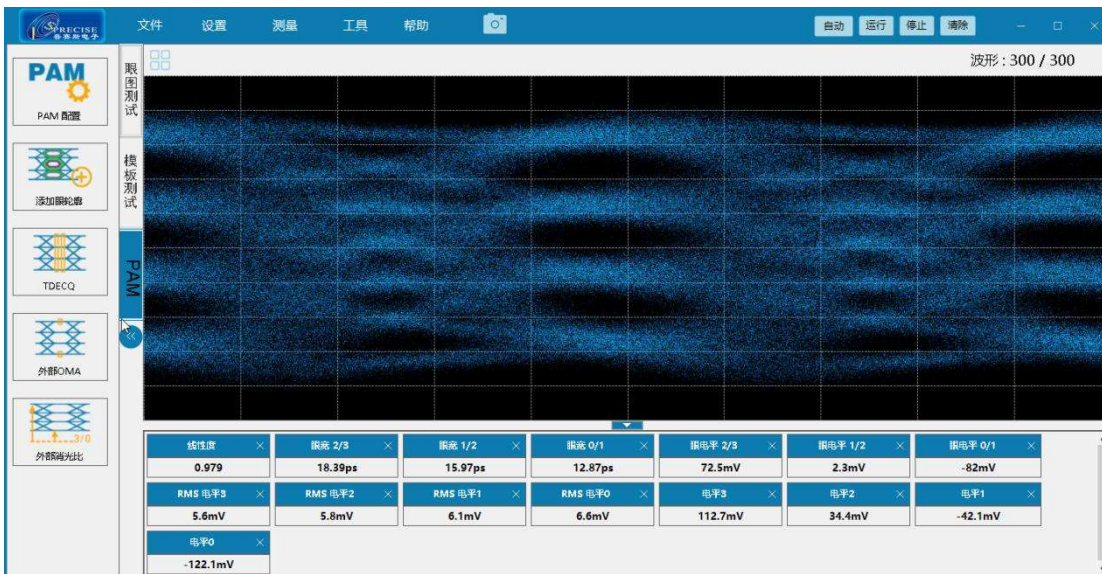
PRECISE 普赛斯电子

文件 设置 测量 工具 帮助

自动 运行 停止 清除

波形 : 300 / 300

PAM
PAM 配置

添加眼轮廓

TDECQ

外部OMA

1...3/0
外部消光比

眼图测试

模板测试

PAM

| 线性度 | 眼宽 2/3 | 眼宽 1/2 | 眼宽 0/1 | 眼电平 2/3 | 眼电平 1/2 | 眼电平 0/1 |
|---|---|---|---|---|---|---|
| 0.979 | 18.39ps | 15.97ps | 12.87ps | 72.5mV | 2.3mV | -82mV |

| RMS 电平3 | RMS 电平2 | RMS 电平1 | RMS 电平0 | 电平3 | 电平2 | 电平1 |
|---|---|---|---|---|---|---|
| 5.6mV | 5.8mV | 6.1mV | 6.6mV | 112.7mV | 34.4mV | -42.1mV |

| 电平0 |
|---|
| -122.1mV |